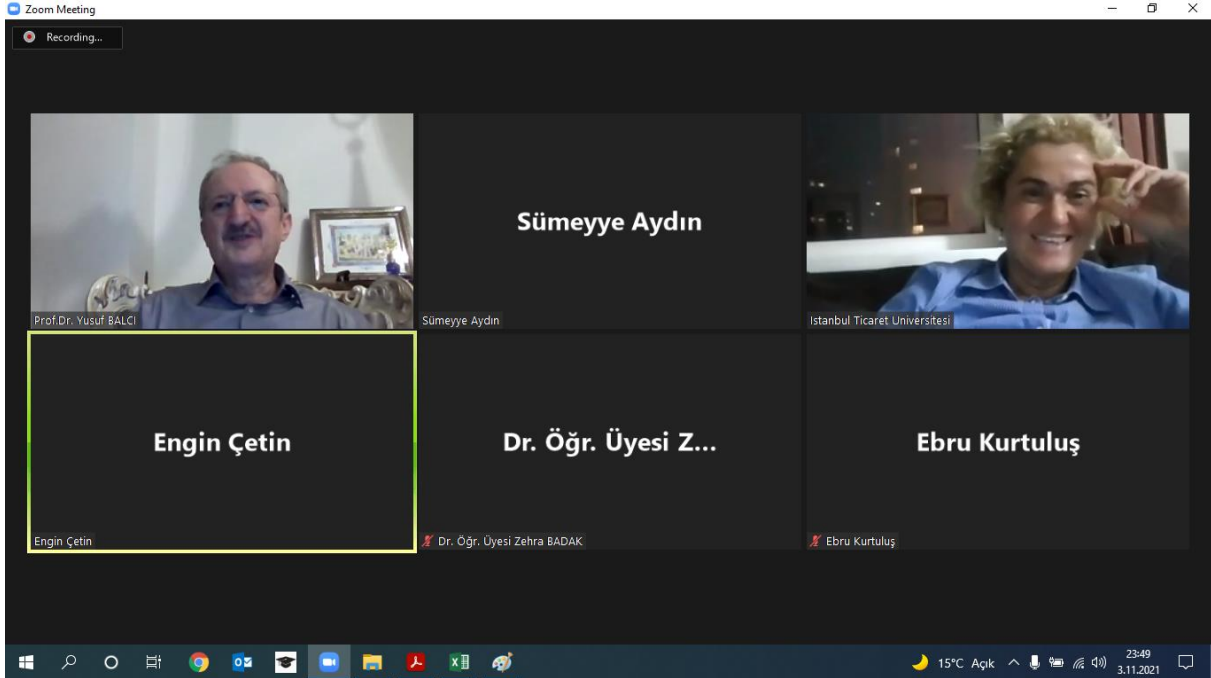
Zoom Meeting

Recording...

Prof.Dr. Yusuf BALCI

Sümeyye Aydın

Sümeyye Aydın

Istanbul Ticaret Üniversitesi

Engin Çetin

Engin Çetin

Dr. Öğr. Üyesi Z...

Dr. Öğr. Üyesi Zehra BADAK

Ebru Kurtuluş

Ebru Kurtuluş

15°C Açık

23:49
3.11.2021